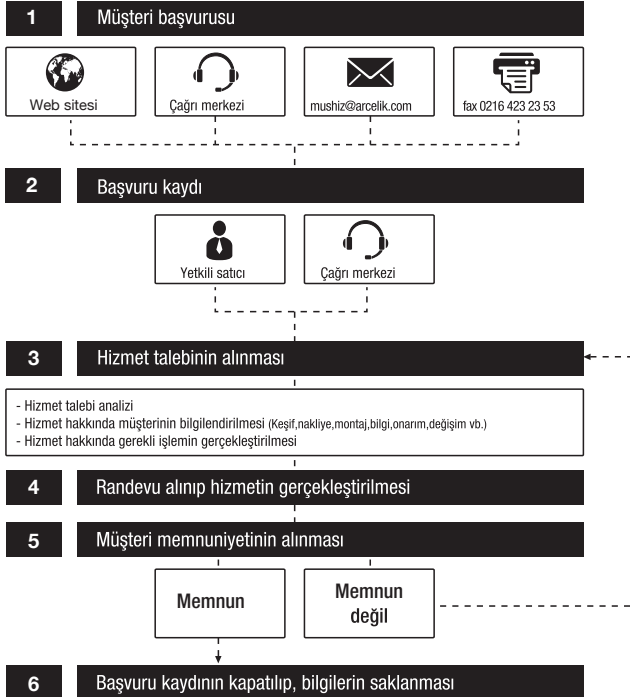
1 Müşteri başvurusu

Web sitesi

Çağrı merkezi

mushiz@arcelik.com

fax 0216 423 23 53

2 Başvuru kaydı

Yetkili satıcı

Çağrı merkezi

3 Hizmet talebinin alınması

- Hizmet talebi analizi
- Hizmet hakkında müşterinin bilgilendirilmesi (Keşif,nakliye,montaj,bilgi,onarım,değişim vb.)
- Hizmet hakkında gerekli işlemin gerçekleştirilmesi

4 Randevu alınıp hizmetin gerçekleştirilmesi

5 Müşteri memnuniyetinin alınması

Memnun

Memnun değil

6 Başvuru kaydının kapatılıp, bilgilerin saklanması